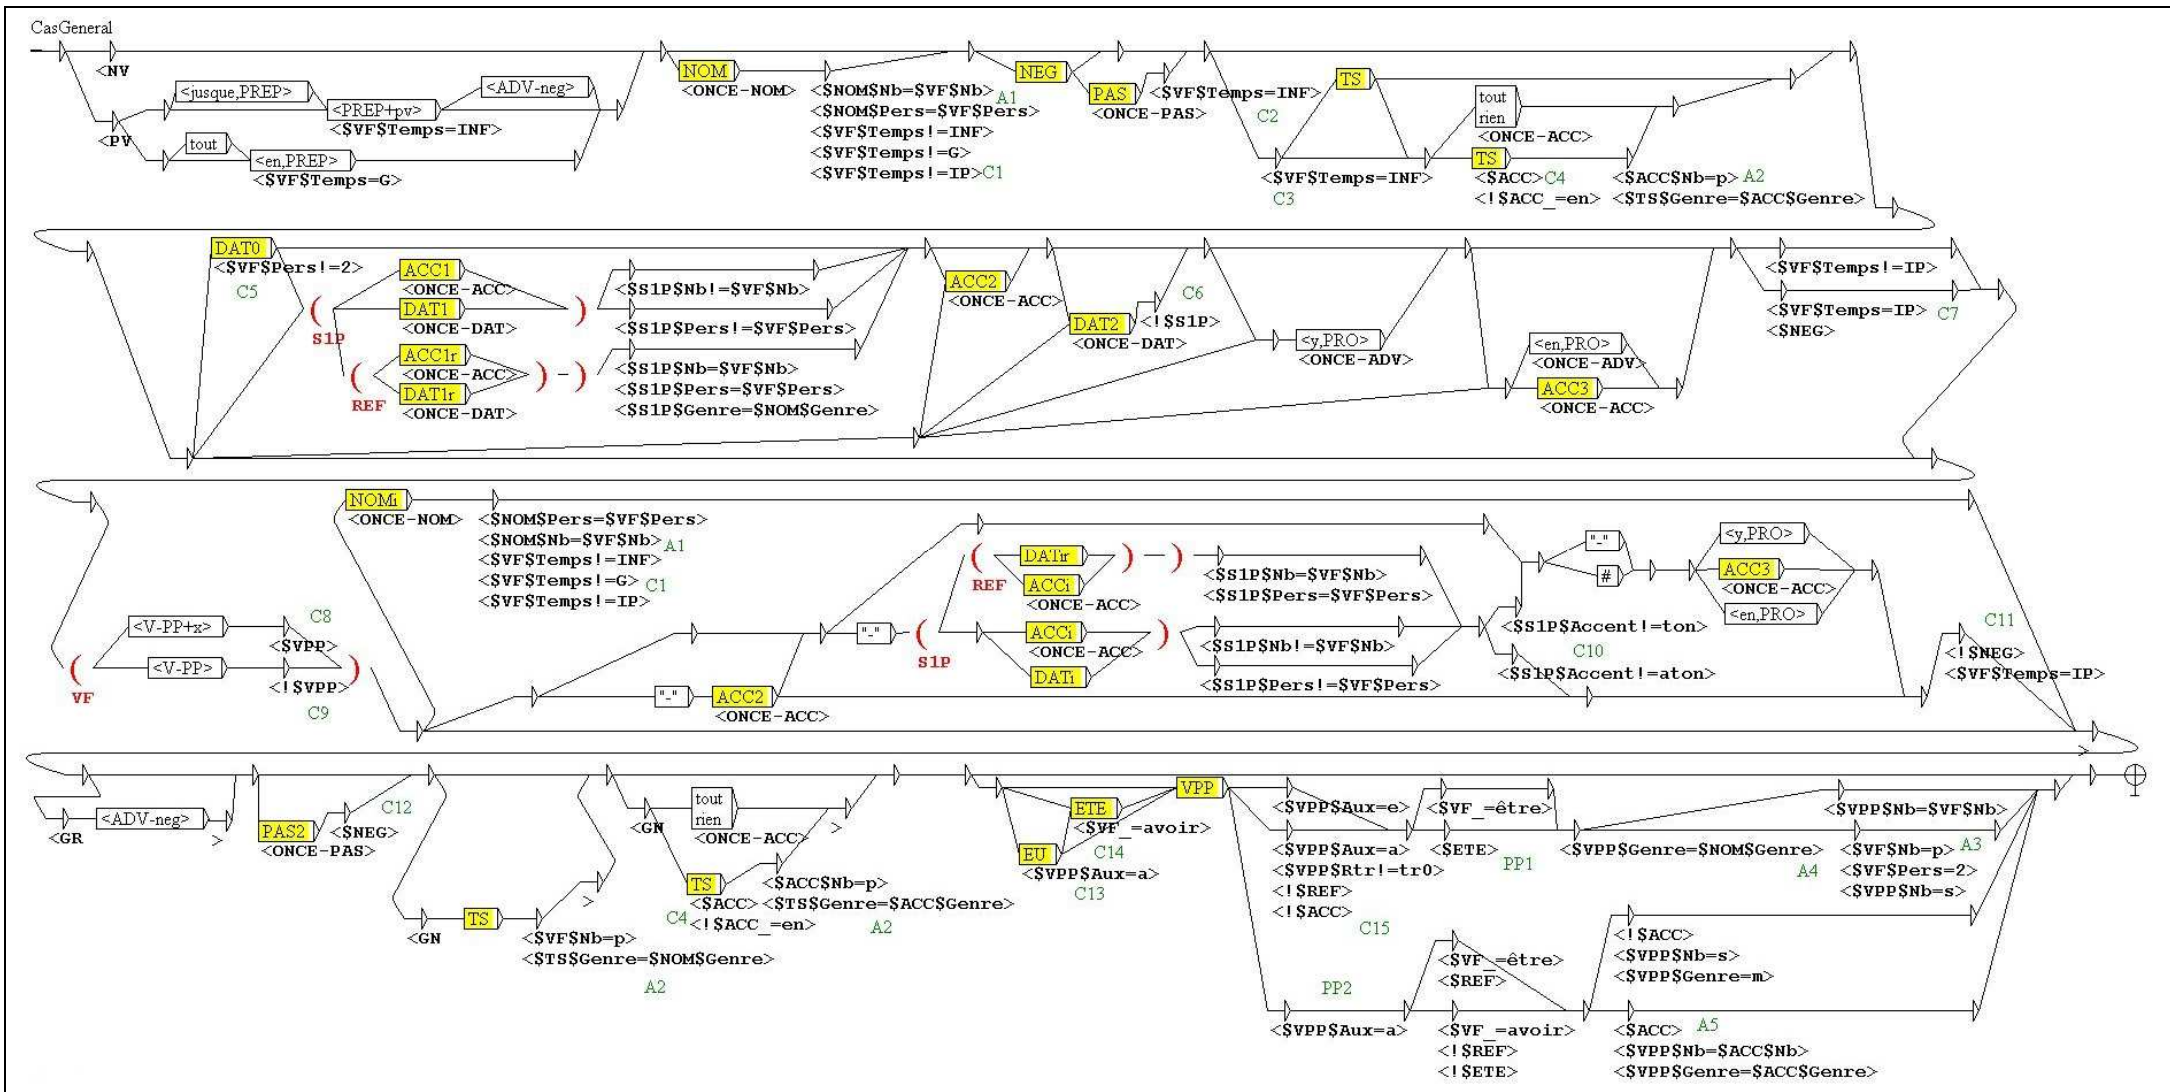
CasGeneral

<NV
<PV
<jusque,PREP>
<PREP+pv>
<$VF$Temps=INF>
<ADV-neg>
tout
<en,PREP>
<$VF$Temps=G>

NOM
<ONCE-NOM>
<$NOM$Nb=$VF$Nb>
A1
<$NOM$Pers=$VF$Pers>
<$VF$Temps!=INF>
<$VF$Temps!=G>
<$VF$Temps!=IP>
C1

NEG
PAS
<ONCE-PAS>
<$VF$Temps=INF>
C2
TS
<$VF$Temps=INF>
C3
tout
rien
<ONCE-ACC>
TS
<$ACC>
C4
<!$ACC_=en>
<$ACC$Nb=p>
A2
<$TS$Genre=$ACC$Genre>

DAT0
<$VF$Pers!=2>
C5
S1P
(
ACC1
<ONCE-ACC>
DAT1
<ONCE-DAT>
)
REF
(
ACC1r
<ONCE-ACC>
DAT1r
<ONCE-DAT>
)
-
)
<$S1P$Nb!=$VF$Nb>
<$S1P$Pers!=$VF$Pers>
<$S1P$Nb=$VF$Nb>
<$S1P$Pers=$VF$Pers>
<$S1P$Genre=$NOM$Genre>
ACC2
<ONCE-ACC>
DAT2
<ONCE-DAT>
<!$S1P>
C6
<y,PRO>
<ONCE-ADV>
<en,PRO>
<ONCE-ADV>
ACC3
<ONCE-ACC>
<$VF$Temps!=IP>
<$VF$Temps=IP>
C7
<$NEG>

NOMi
<ONCE-NOM>
<$NOM$Pers=$VF$Pers>
<$NOM$Nb=$VF$Nb>
A1
<$VF$Temps!=INF>
<$VF$Temps!=G>
C1
<$VF$Temps!=IP>
VF
(
<V-PP+z>
<V-PP>
C8
<$VPP>
<!$VPP>
)
C9
"-"
ACC2
<ONCE-ACC>
"-"
S1P
(
REF
(
DATir
ACCi
<ONCE-ACC>
)
-
)
ACCi
<ONCE-ACC>
DATi
)
<$S1P$Nb=$VF$Nb>
<$S1P$Pers=$VF$Pers>
<$S1P$Nb!=$VF$Nb>
<$S1P$Pers!=$VF$Pers>
"-"
#
<$S1P$Accent!=ton>
C10
<$S1P$Accent!=aton>
<y,PRO>
ACC3
<ONCE-ACC>
<en,PRO>
C11
<!$NEG>
<$VF$Temps=IP>

<GR
<ADV-neg>
PAS2
<ONCE-PAS>
<$NEG>
C12
<GN
TS
<$VF$Nb=p>
<$TS$Genre=$NOM$Genre>
A2
<GN
tout
rien
<ONCE-ACC>
TS
<$ACC>
C4
<!$ACC_=en>
<$ACC$Nb=p>
<$TS$Genre=$ACC$Genre>
A2
ETE
<$VF_=avoir>
C14
EU
<$VPP$Aux=a>
C13
VPP
<$VPP$Aux=e>
<$VF_=être>
<$VPP$Aux=a>
<$ETE>
PP1
<$VPP$Rtr!=tr0>
<!$REF>
<!$ACC>
C15
<$VPP$Genre=$NOM$Genre>
A4
<$VPP$Nb=$VF$Nb>
<$VF$Nb=p>
A3
<$VF$Pers=2>
<$VPP$Nb=s>
PP2
<$VPP$Aux=a>
<$VF_=être>
<$REF>
<$VF_=avoir>
<!$REF>
<!$ETE>
<!$ACC>
<$VPP$Nb=s>
<$VPP$Genre=m>
<$ACC>
A5
<$VPP$Nb=$ACC$Nb>
<$VPP$Genre=$ACC$Genre>